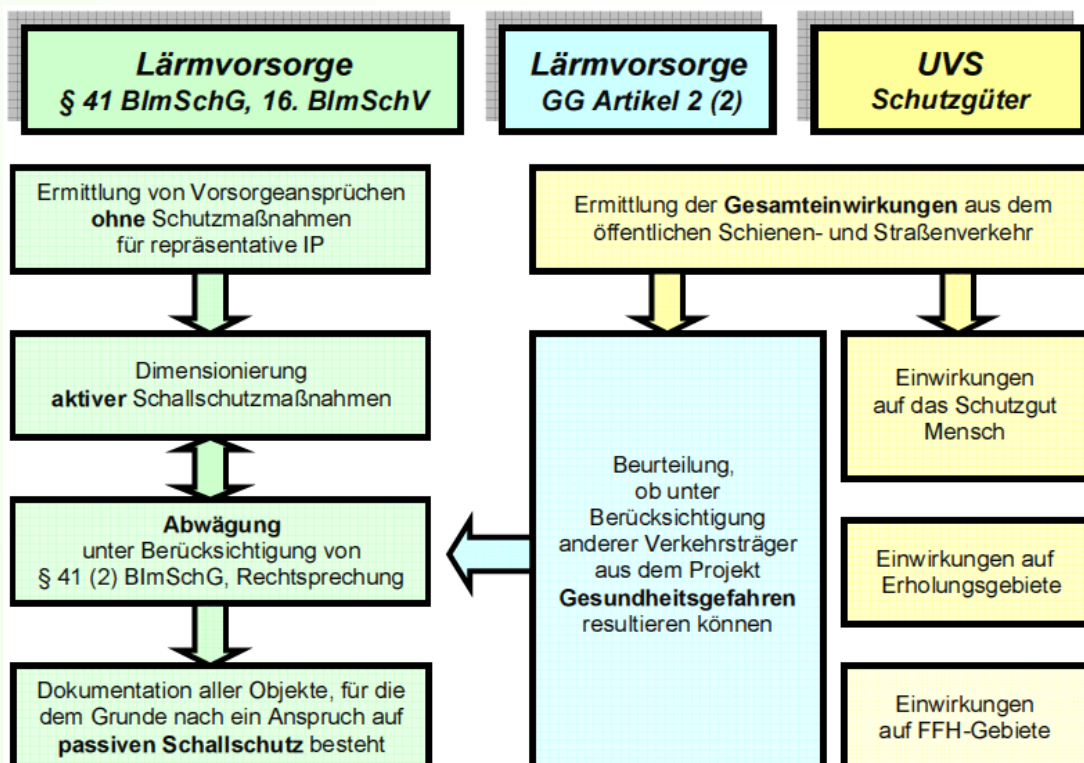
Lärmvorsorge
§ 41 BImSchG, 16. BImSchV

Lärmvorsorge
GG Artikel 2 (2)

UVS
Schutzgüter

Ermittlung von Vorsorgeansprüchen ohne Schutzmaßnahmen für repräsentative IP

Dimensionierung aktiver Schallschutzmaßnahmen

Abwägung unter Berücksichtigung von § 41 (2) BImSchG, Rechtsprechung

Dokumentation aller Objekte, für die dem Grunde nach ein Anspruch auf passiven Schallschutz besteht

Ermittlung der Gesamteinwirkungen aus dem öffentlichen Schienen- und Straßenverkehr

Beurteilung, ob unter Berücksichtigung anderer Verkehrsträger aus dem Projekt Gesundheitsgefahren resultieren können

Einwirkungen auf das Schutzgut Mensch

Einwirkungen auf Erholungsgebiete

Einwirkungen auf FFH-Gebiete